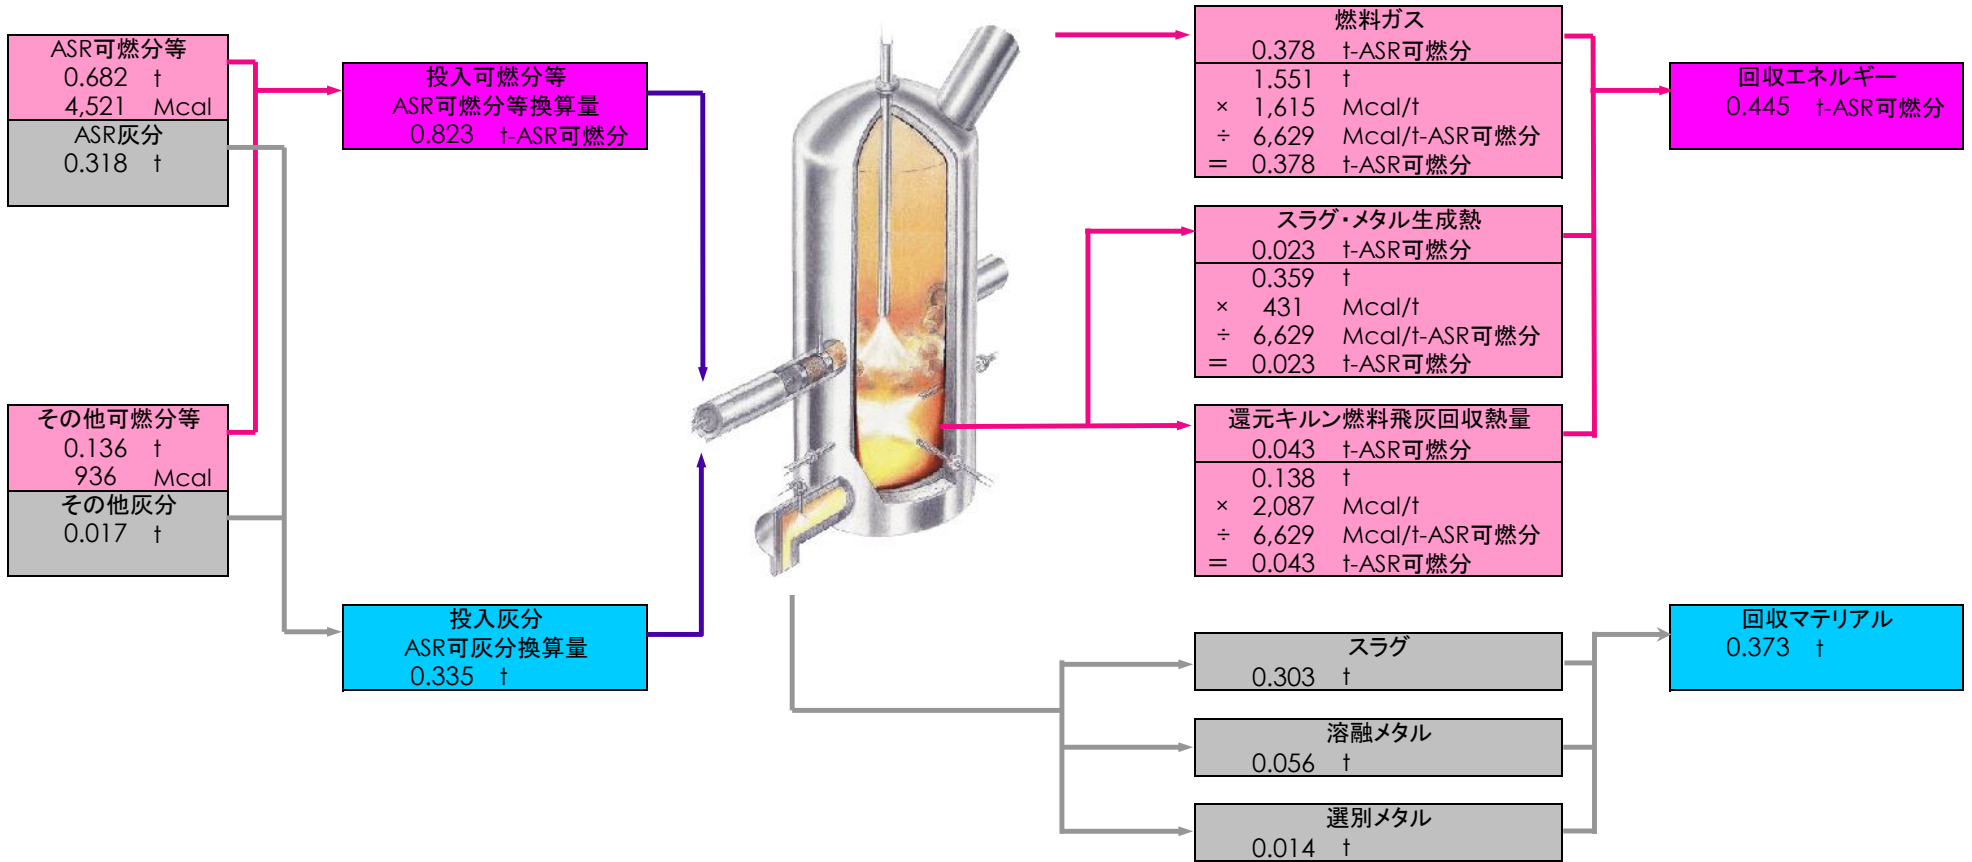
ASR可燃分等
0.682 t
4,521 Mcal

ASR灰分
0.318 t

その他可燃分等
0.136 t
936 Mcal

その他灰分
0.017 t

投入可燃分等
ASR可燃分等換算量
0.823 t-ASR可燃分

投入灰分
ASR可灰分換算量
0.335 t

燃料ガス
0.378 t-ASR可燃分
1.551 t
× 1,615 Mcal/t
÷ 6,629 Mcal/t-ASR可燃分
= 0.378 t-ASR可燃分

スラグ・メタル生成熱
0.023 t-ASR可燃分
0.359 t
× 431 Mcal/t
÷ 6,629 Mcal/t-ASR可燃分
= 0.023 t-ASR可燃分

還元キルン燃料飛灰回収熱量
0.043 t-ASR可燃分
0.138 t
× 2,087 Mcal/t
÷ 6,629 Mcal/t-ASR可燃分
= 0.043 t-ASR可燃分

回収エネルギー
0.445 t-ASR可燃分

スラグ
0.303 t

溶融メタル
0.056 t

選別メタル
0.014 t

回収マテリアル
0.373 t